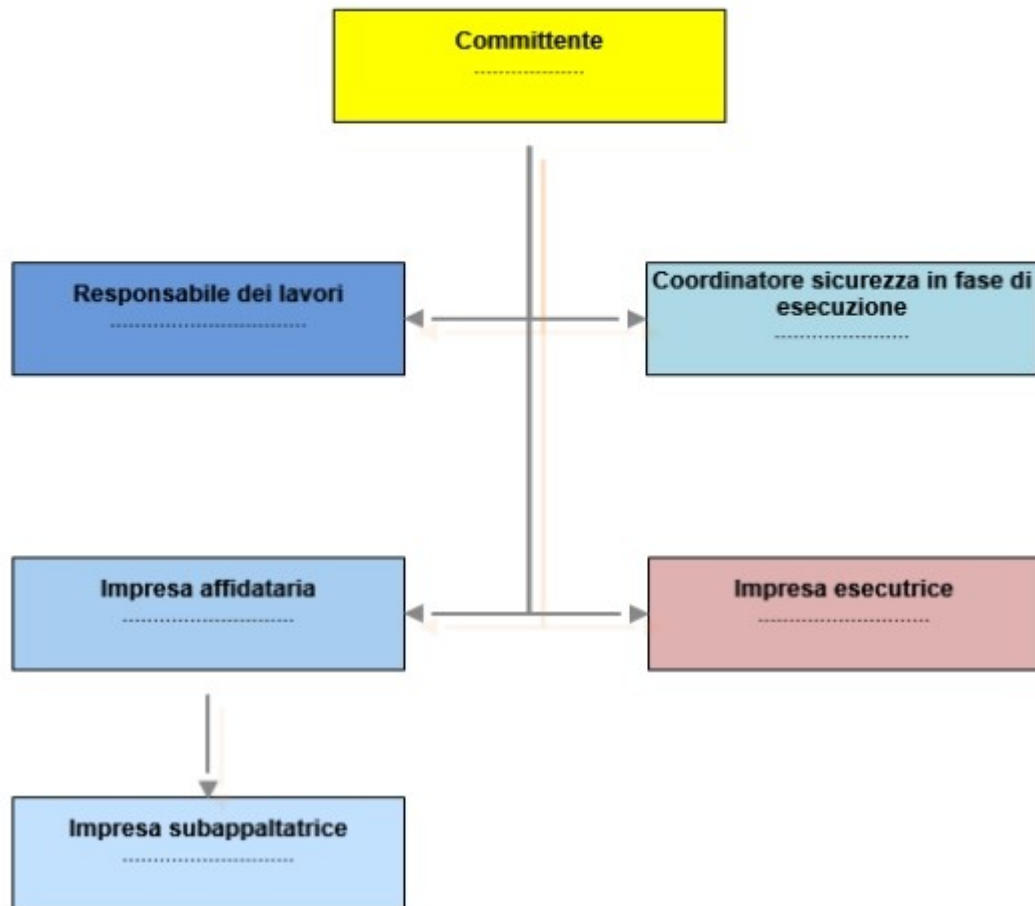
Committente
....................

Responsabile dei lavori
..................................

Coordinatore sicurezza in fase di esecuzione
........................

Impresa affidataria
..............................

Impresa esecutrice
..............................

Impresa subappaltatrice
..............................